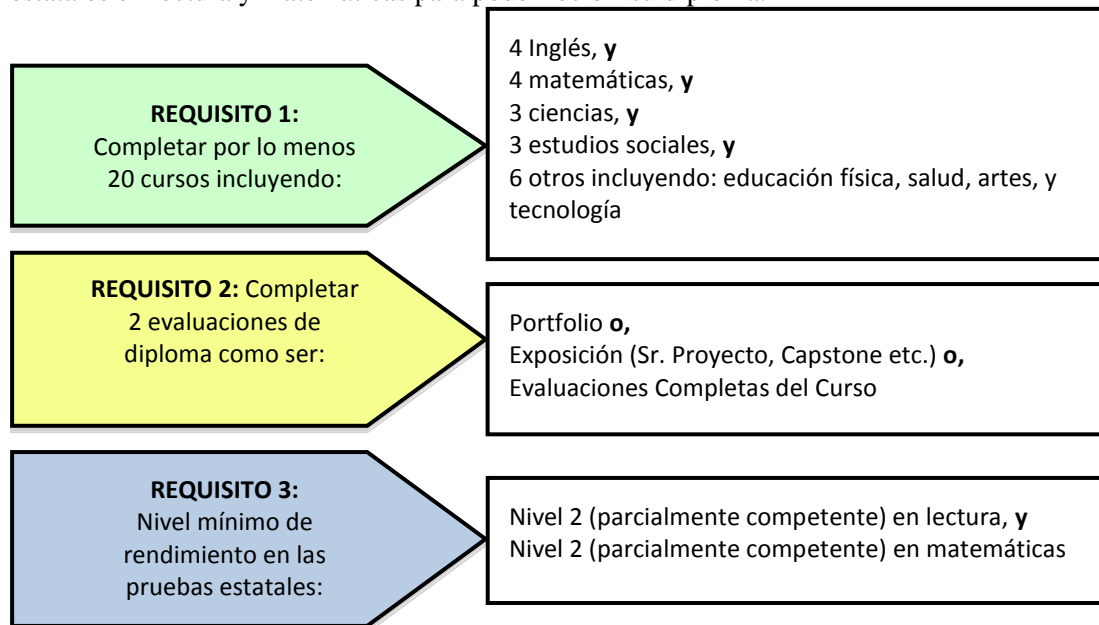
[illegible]

**REQUISITO 1:** Completar por lo menos 20 cursos incluyendo:

4 Inglés, **y**
4 matemáticas, **y**
3 ciencias, **y**
3 estudios sociales, **y**
6 otros incluyendo: educación física, salud, artes, y tecnología

**REQUISITO 2:** Completar 2 evaluaciones de diploma como ser:

Portfolio **o,**
Exposición (Sr. Proyecto, Capstone etc.) **o,**
Evaluaciones Completas del Curso

**REQUISITO 3:** Nivel mínimo de rendimiento en las pruebas estatales:

Nivel 2 (parcialmente competente) en lectura, **y**
Nivel 2 (parcialmente competente) en matemáticas